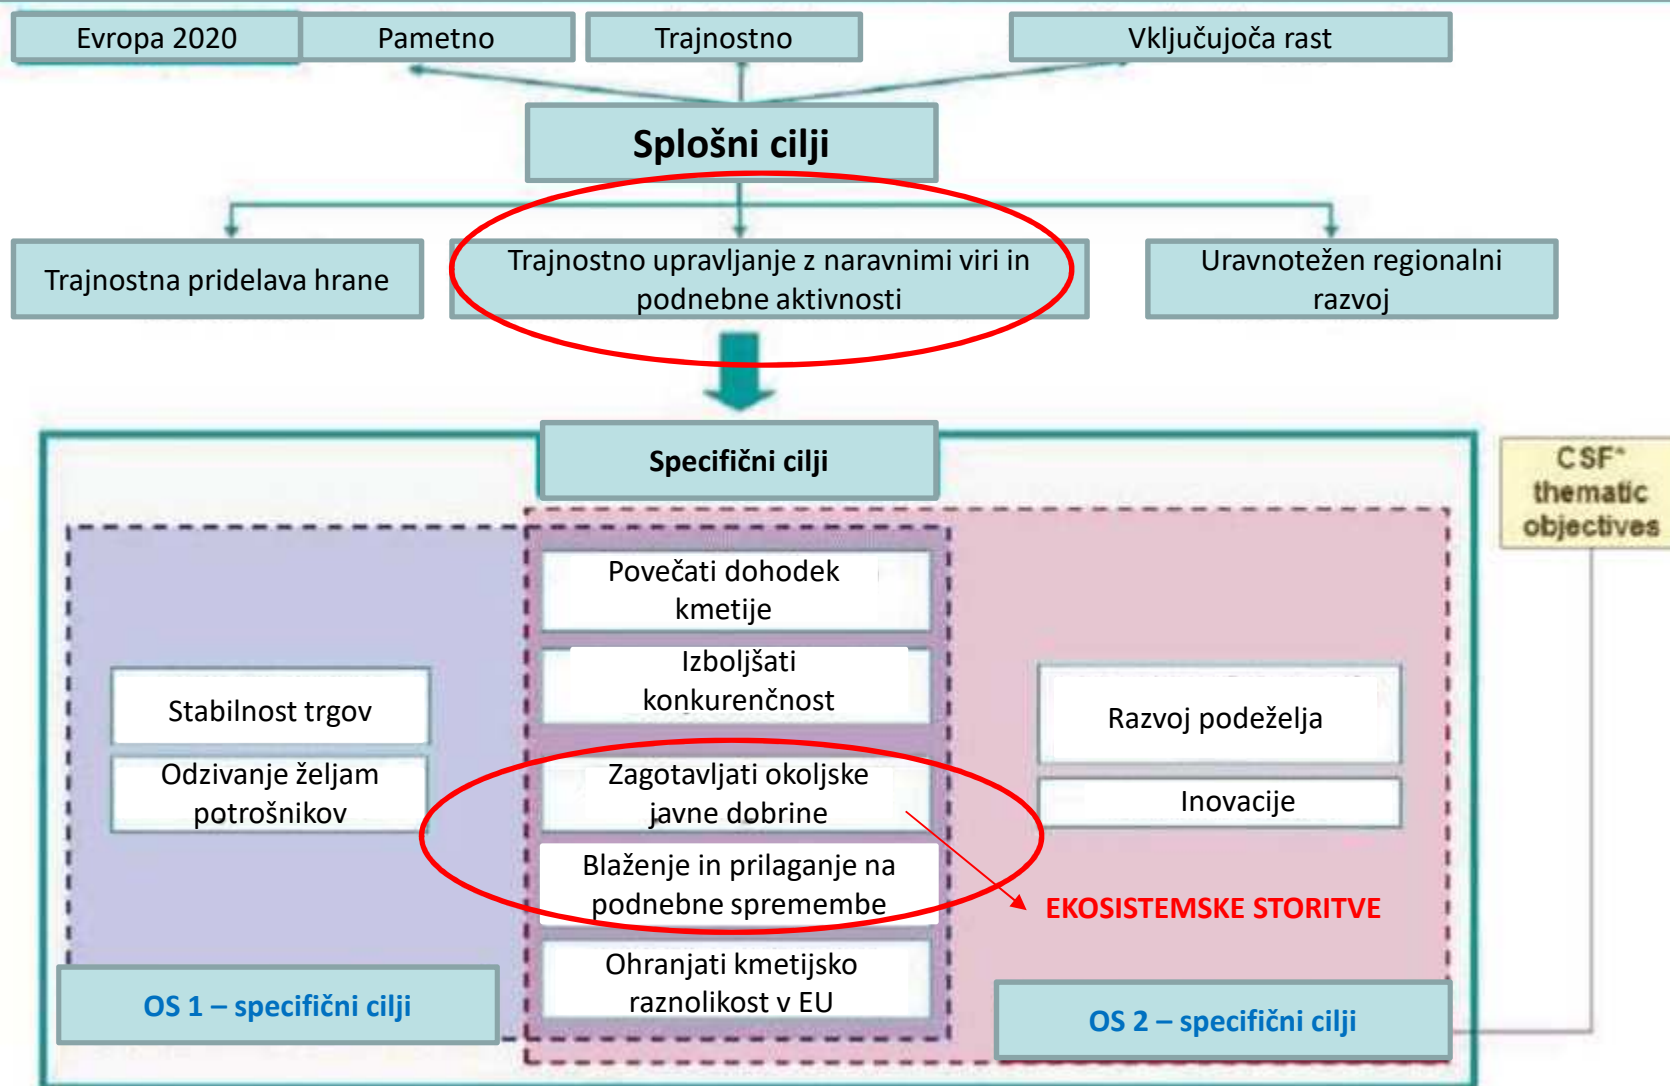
Evropa 2020

Pametno

Trajnostno

Vključujoča rast

Splošni cilji

Trajnostna pridelava hrane

Trajnostno upravljanje z naravnimi viri in podnebne aktivnosti

Uravnotežen regionalni razvoj

Specifični cilji

CSF* thematic objectives

Povečati dohodek kmetije

Izboljšati konkurenčnost

Stabilnost trgov

Odzivanje željam potrošnikov

Razvoj podeželja

Inovacije

Zagotavljati okoljske javne dobrine

Blaženje in prilaganje na podnebne spremembe

EKOSISTEMSKE STORITVE

Ohranjati kmetijsko raznolikost v EU

OS 1 – specifični cilji

OS 2 – specifični cilji